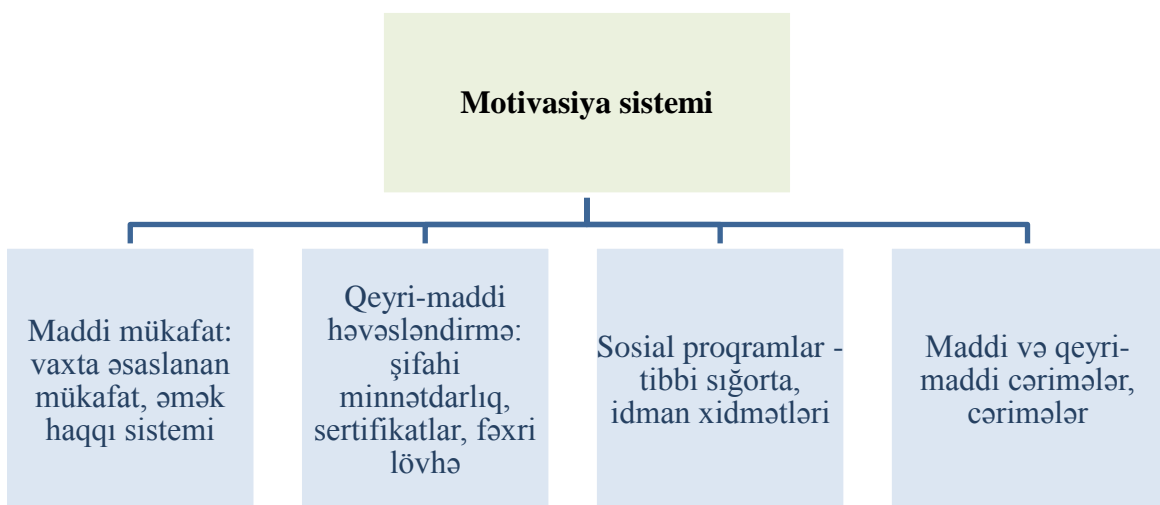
Motivasiya sistemi

Maddi mükafat: vaxta əsaslanan mükafat, əmək haqqı sistemi

Qeyri-maddi həvəsləndirmə: şifahi minnətdarlıq, sertifikatlar, fəxri lövhə

Sosial proqramlar - tibbi sığorta, idman xidmətləri

Maddi və qeyri-maddi cərimələr, cərimələr